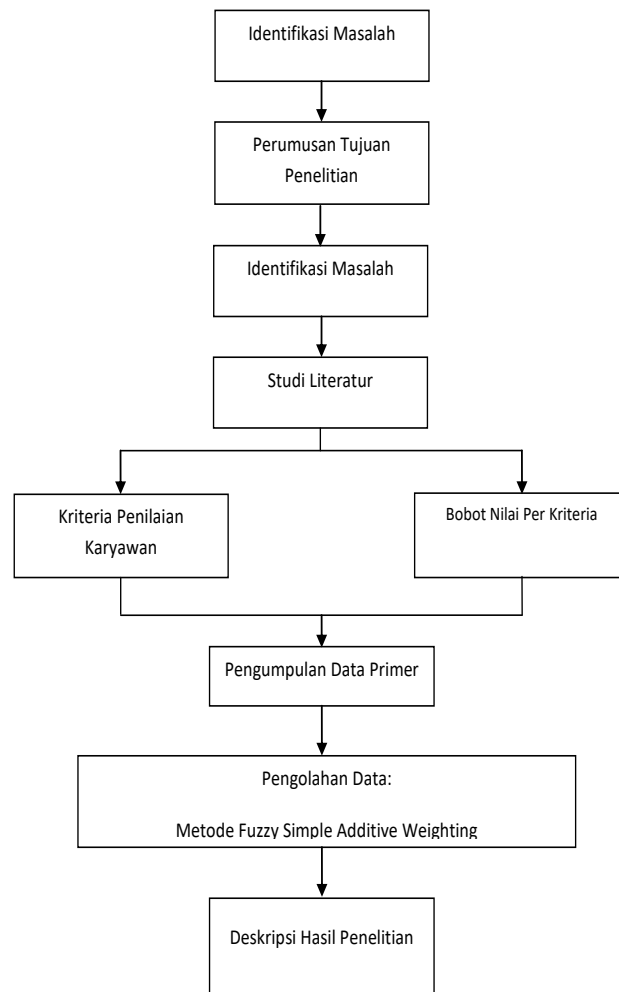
Identifikasi Masalah

Perumusan Tujuan Penelitian

Identifikasi Masalah

Studi Literatur

Kriteria Penilaian Karyawan

Bobot Nilai Per Kriteria

Pengumpulan Data Primer

Pengolahan Data:

Metode Fuzzy Simple Additive Weighting

Deskripsi Hasil Penelitian